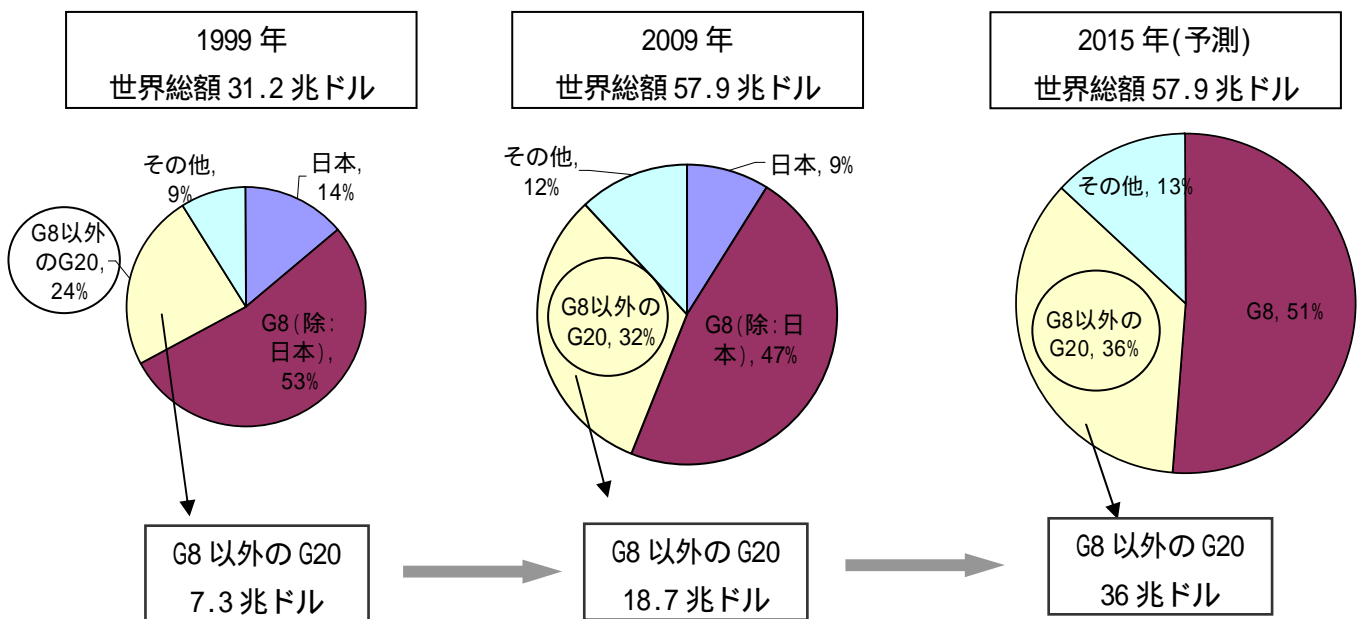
1999 年
世界総額 31.2 兆ドル

その他, 9%
日本, 14%
G8以外のG20, 24%
G8(除:日本), 53%

G8 以外の G20
7.3 兆ドル

2009 年
世界総額 57.9 兆ドル

その他, 12%
日本, 9%
G8以外のG20, 32%
G8(除:日本), 47%

G8 以外の G20
18.7 兆ドル

2015 年(予測)
世界総額 57.9 兆ドル

その他, 13%
G8以外のG20, 36%
G8, 51%

G8 以外の G20
36 兆ドル